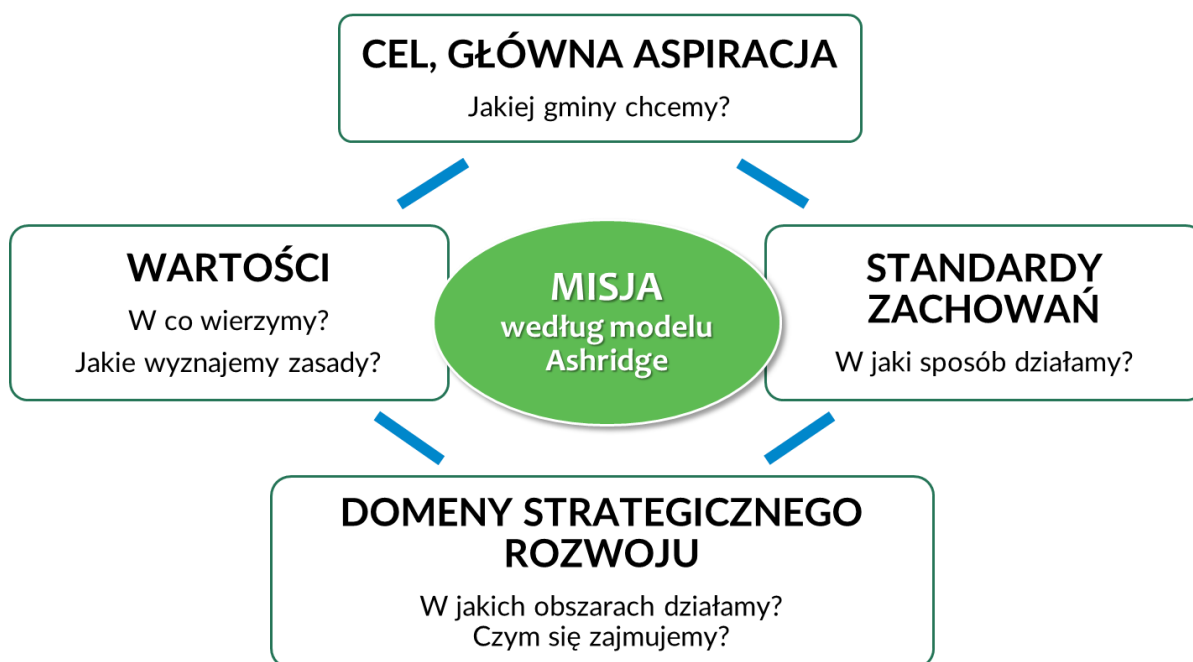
CEL, GŁÓWNA ASPIRACJA

Jakiej gminy chcemy?

WARTOŚCI

W co wierzymy?
Jakie wyznajemy zasady?

MISJA
według modelu
Ashridge

STANDARDY ZACHOWAŃ

W jaki sposób działamy?

DOMENY STRATEGICZNEGO ROZWOJU

W jakich obszarach działamy?
Czym się zajmujemy?